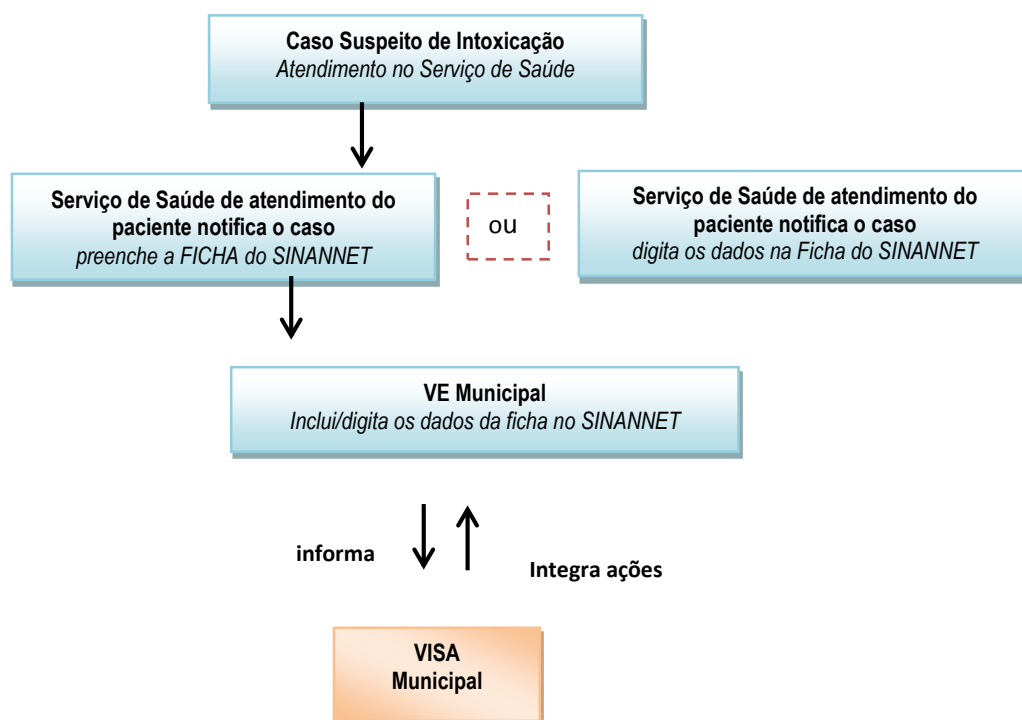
**Caso Suspeito de Intoxicação**
*Atendimento no Serviço de Saúde*

**Serviço de Saúde de atendimento do paciente notifica o caso**
*preenche a FICHA do SINANNET*

ou

**Serviço de Saúde de atendimento do paciente notifica o caso**
*digita os dados na Ficha do SINANNET*

**VE Municipal**
*Inclui/digita os dados da ficha no SINANNET*

**informa**

**Integra ações**

**VISA Municipal**